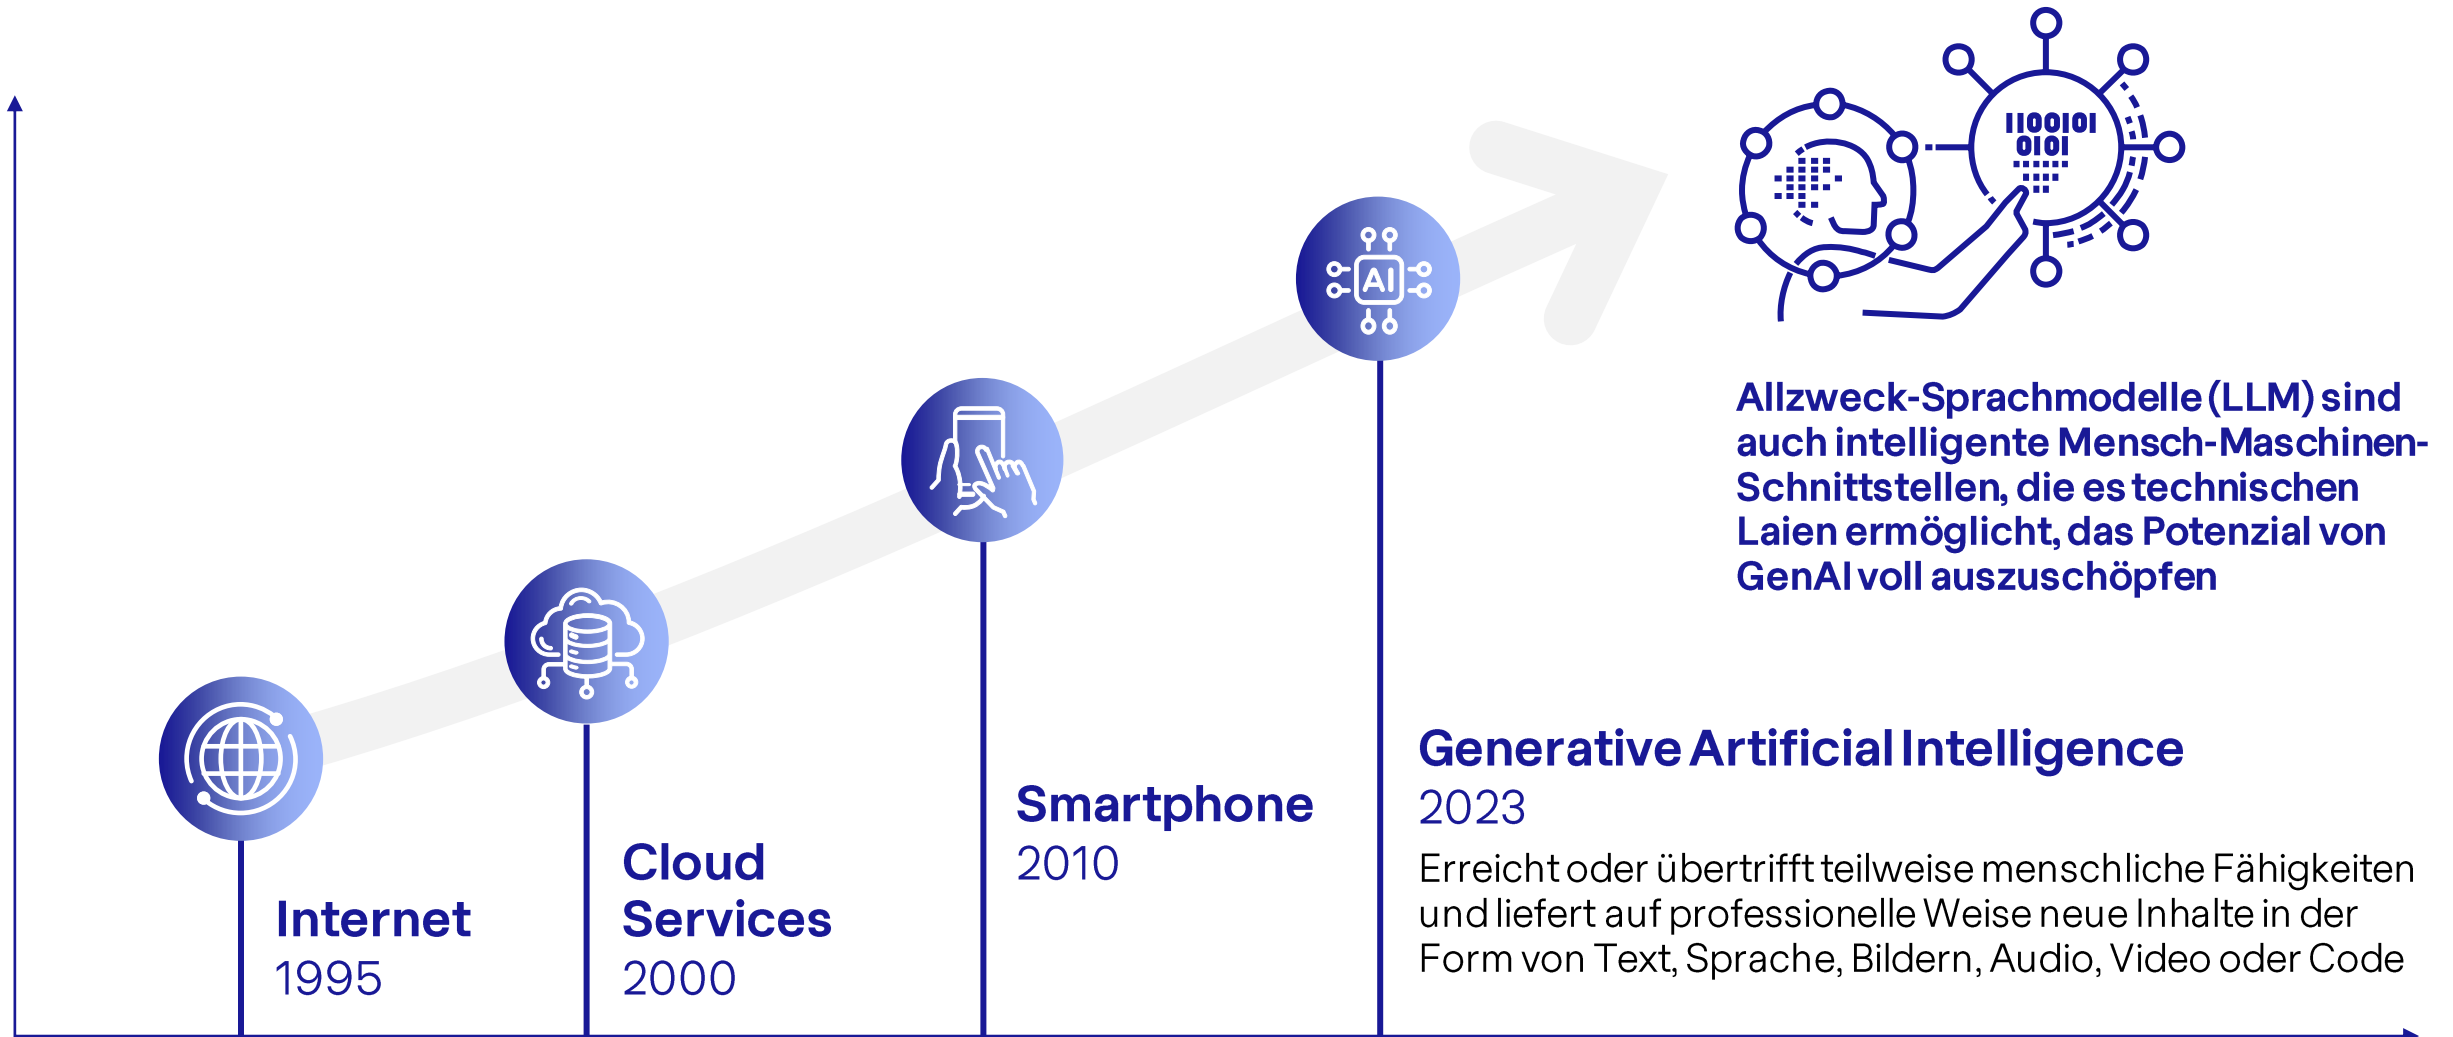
Allzweck-Sprachmodelle (LLM) sind auch intelligente Mensch-Maschinen-Schnittstellen, die es technischen Laien ermöglicht, das Potenzial von GenAI voll auszuschöpfen

AI

Internet
1995

Cloud Services
2000

Smartphone
2010

Generative Artificial Intelligence
2023
Erreicht oder übertrifft teilweise menschliche Fähigkeiten und liefert auf professionelle Weise neue Inhalte in der Form von Text, Sprache, Bildern, Audio, Video oder Code

1100101
0101